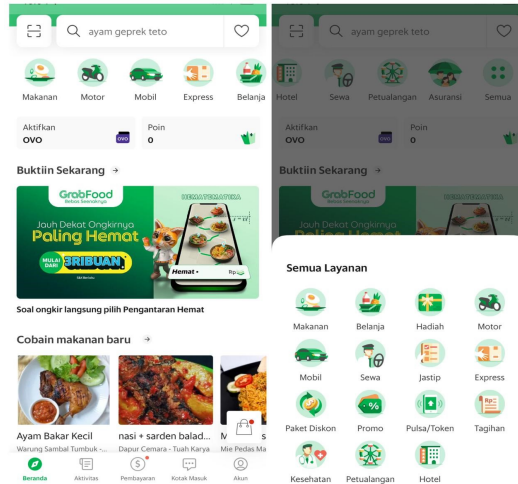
ayam geprek teto

Makanan
Motor
Mobil
Express
Belanja

Aktifkan
OVO
Poin
0

Buktiin Sekarang →

GrabFood
Bebas Seenaknya

Jauh Dekat Ongkirnya
Paling Hemat
MULAI DARI
8RIBUAN
S&K Berlaku

Hemat •
Rp

Soal ongkir langsung pilih Pengantaran Hemat

Cobain makanan baru →

Ayam Bakar Kecil
Warung Sambal Tumbuk -...
nasi + sarden balad...
Dapur Cemara - Tuah Karya
Mie Pedas Ma

Beranda
Aktivitas
Pembayaran
Kotak Masuk
Akun

ayam geprek teto

Hotel
Sewa
Petualangan
Asuransi
Semua

Aktifkan
OVO
Poin
0

Buktiin Sekarang →

GrabFood
Bebas Seenaknya

Jauh Dekat Ongkirnya

Semua Layanan

Makanan
Belanja
Hadiah
Motor
Mobil
Sewa
Jastip
Express
Paket Diskon
Promo
Pulsa/Token
Tagihan
Kesehatan
Petualangan
Hotel